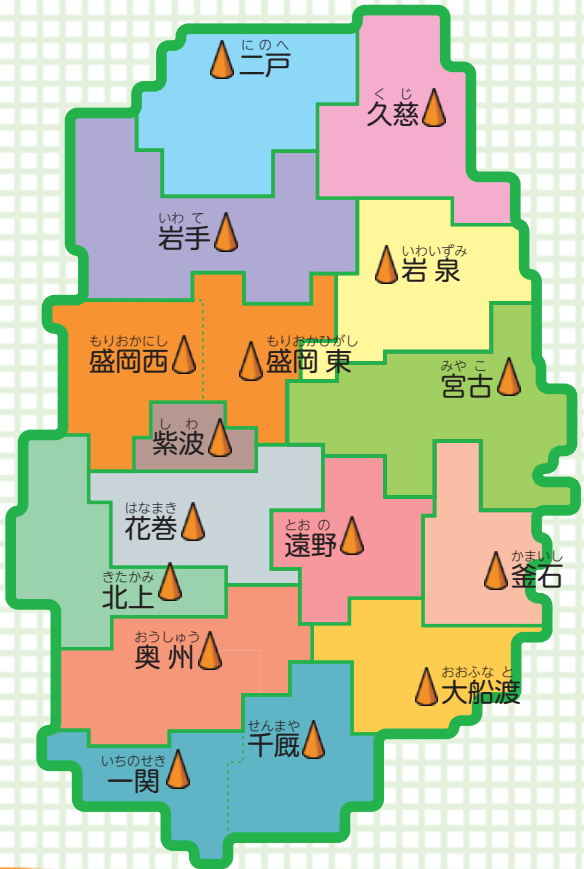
にのへ
二戸

くじ
久慈

いわて
岩手

いわいずみ
岩泉

もりおかにし
盛岡西

もりおかひがし
盛岡東

みやこ
宮古

しわ
紫波

はなまき
花巻

とおの
遠野

かまいし
釜石

きたかみ
北上

おうしゅう
奥州

おおふなと
大船渡

せんまや
千厩

いちのせき
一関